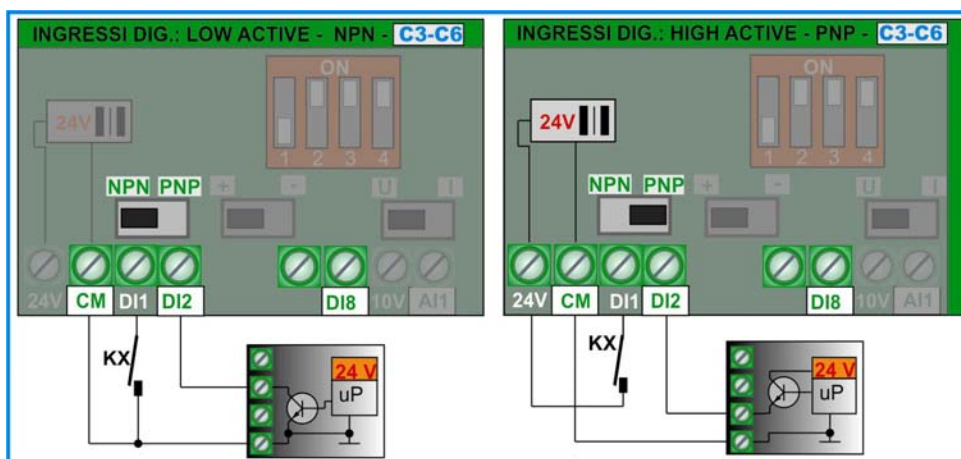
INGRESSI DIG.: LOW ACTIVE - NPN - C3-C6

ON

1 2 3 4

24V

NPN PNP + - U I

24V CM DI1 DI2 DI8 10V AI1

KX

24 V

uP

INGRESSI DIG.: HIGH ACTIVE - PNP - C3-C6

ON

1 2 3 4

24V

NPN PNP + - U I

24V CM DI1 DI2 DI8 10V AI1

KX

24 V

uP